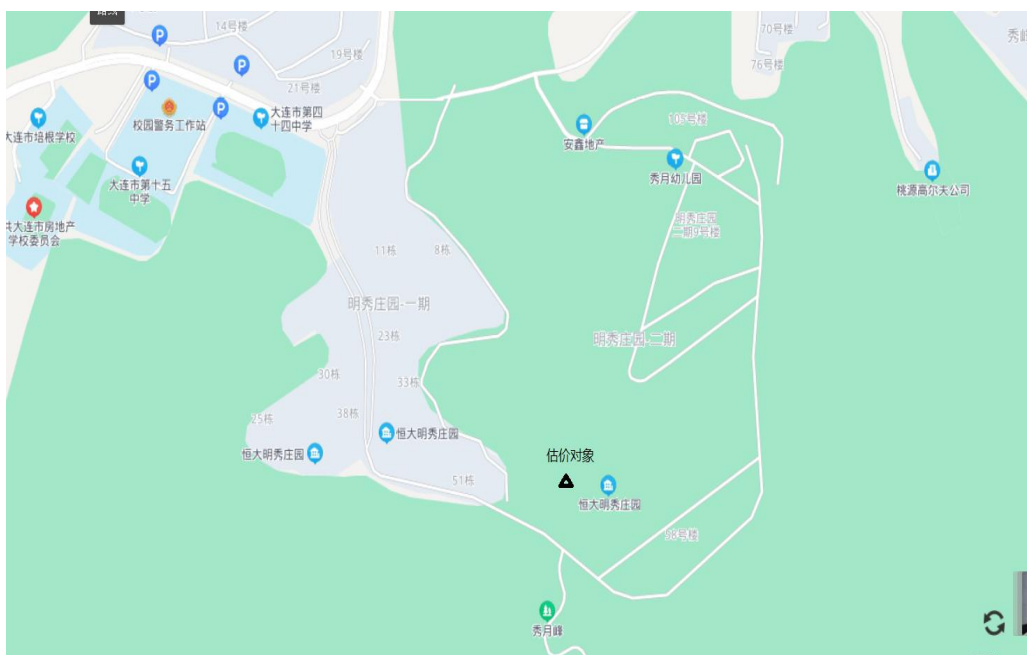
14号楼
19号楼
21号楼
70号楼
76号楼
秀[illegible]
大连市培根学校
校园警务工作站
大连市第四十四中学
安鑫地产
105号楼
秀月幼儿园
桃源高尔夫公司
大连市第十五中学
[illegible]大连市房地产学校委员会
明秀庄园二期9号楼
11栋
8栋
明秀庄园-一期
明秀庄园-二期
23栋
30栋
33栋
25栋
38栋
恒大明秀庄园
恒大明秀庄园
估价对象
51栋
恒大明秀庄园
98号楼
秀月峰